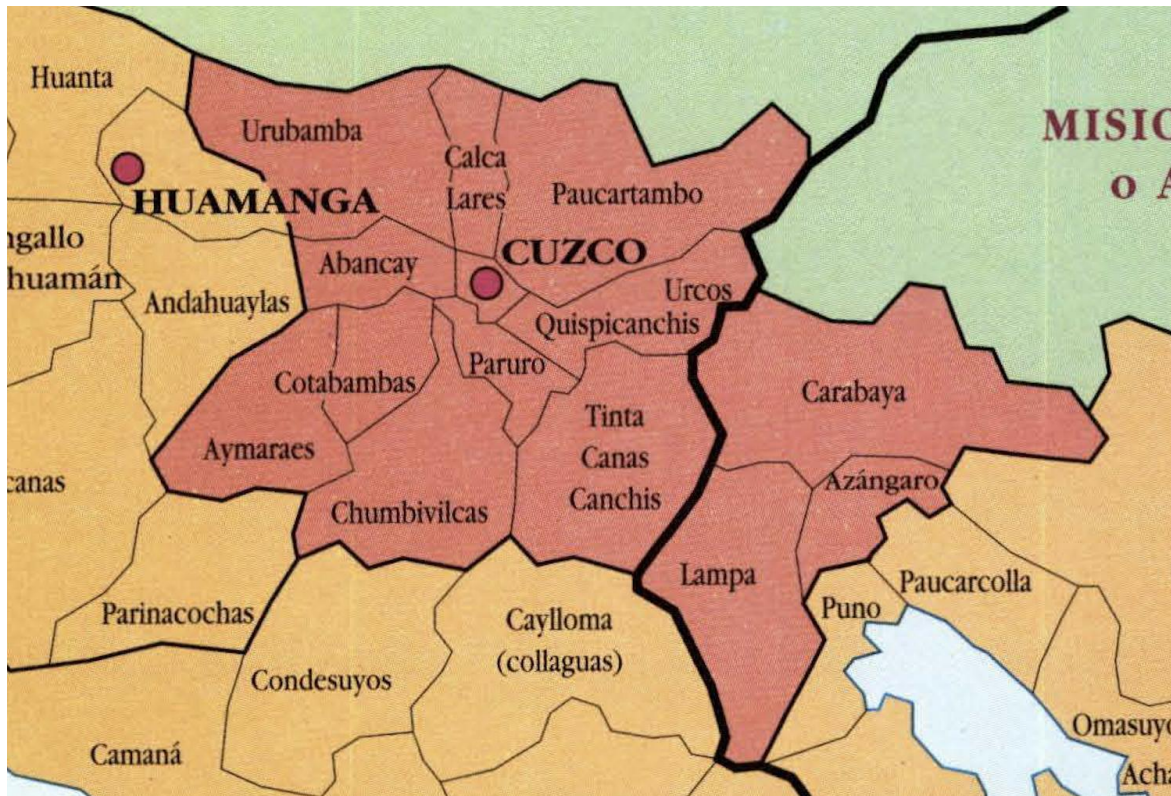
Huanta
HUAMANGA
ngallo
huamán
Andahuaylas
Urubamba
Calca
Lares
Paucartambo
MISIC
o A
Abancay
CUZCO
Urcos
Quispicanchis
Cotabambas
Paruro
Aymaraes
Tinta
Canas
Canchis
Carabaya
canas
Chumbivilcas
Azángaro
Lampa
Paucarcolla
Puno
Parinacochas
Caylloma
(collaguas)
Condesuyos
Omasuyo
Camaná
Acha